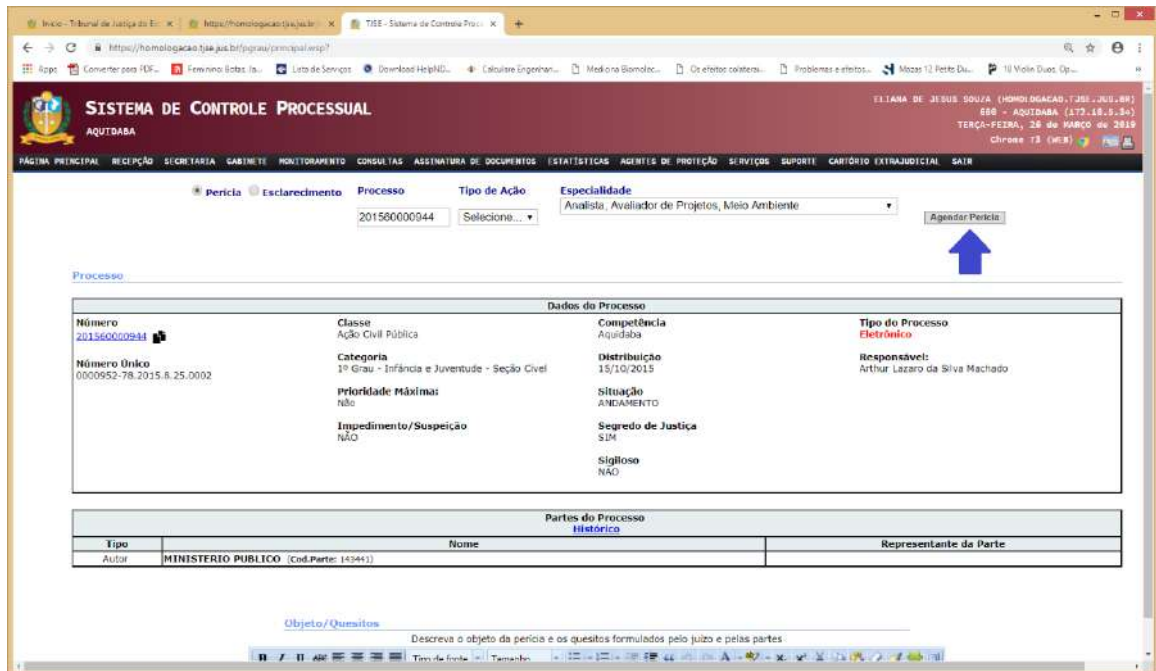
Início - Tribunal de Justiça do E: × | https://homologacao.tjse.jus.br × | TJSE - Sistema de Controle Proc: × | +

https://homologacao.tjse.jus.br/pgrau/principal.wsp?

Apps | Converter para PDF... | Feminino Botas, Ja... | Lista de Serviços | Download HelpND... | Calculare Engenhar... | Medicina Biomolec... | Os efeitos colaterais... | Problemas e efeitos... | Mozas 12 Petits Du... | 10 Violin Duos, Op...

SISTEMA DE CONTROLE PROCESSUAL
AQUIDABA

ELIANA DE JESUS SOUZA (HOMOLOGACAO.TJSE.JUS.BR)
880 - AQUIDABA (172.18.5.34)
TERÇA-FEIRA, 26 de MARÇO de 2019
Chrome 73 (WEB)

PÁGINA PRINCIPAL RECEPÇÃO SECRETARIA GABINETE MONITORAMENTO CONSULTAS ASSINATURA DE DOCUMENTOS ESTATÍSTICAS AGENTES DE PROTEÇÃO SERVIÇOS SUPORTE CARTÓRIO EXTRAJUDICIAL SAIR

Perícia Esclarecimento Processo Tipo de Ação Especialidade
201560000944 Selecione... Analista, Avaliador de Projetos, Meio Ambiente
Agendar Perícia

Processo

Dados do Processo

Número
201560000944

Número Único
0000952-78.2015.8.25.0002

Classe
Ação Civil Pública

Categoria
1º Grau - Infância e Juventude - Seção Cível

Prioridade Máxima:
Não

Impedimento/Suspeição
NÃO

Competência
Aquidaba

Distribuição
15/10/2015

Situação
ANDAMENTO

Segredo de Justiça
SIM

Sigiloso
NÃO

Tipo do Processo
Eletrônico

Responsável:
Arthur Lazaro da Silva Machado

Partes do Processo
Histórico

| Tipo | Nome | Representante da Parte |
|---|---|---|
| Autor | MINISTERIO PUBLICO (Cod.Parte: 143441) | |

Objeto/Quesitos
Descreva o objeto da perícia e os quesitos formulados pelo juízo e pelas partes
Tipo de fonte | Tamanho